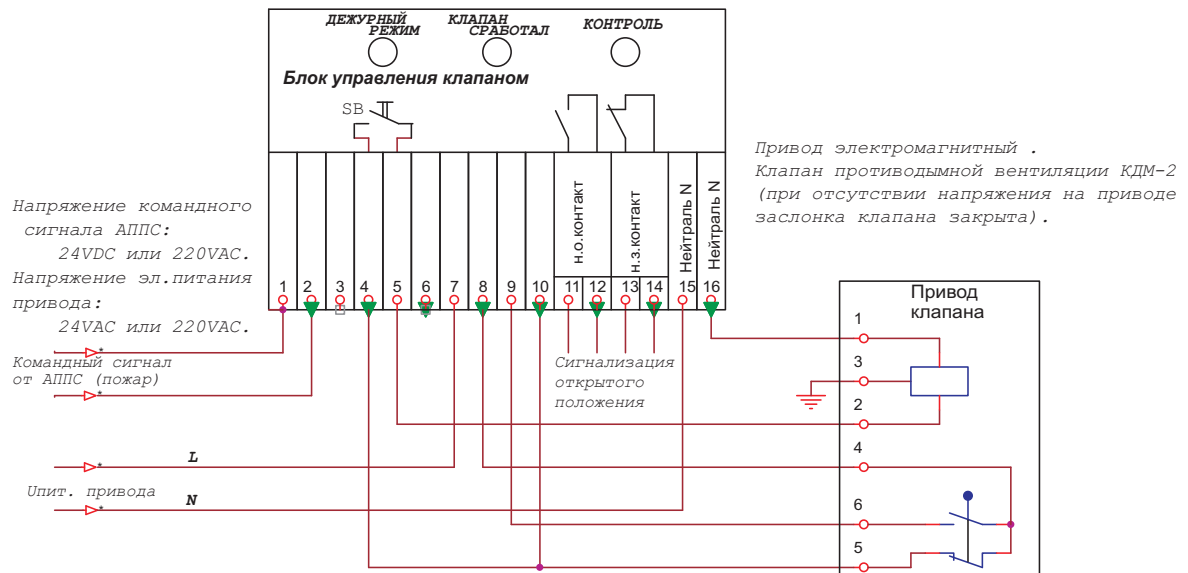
ДЕЖУРНЫЙ РЕЖИМ
КЛАПАН СРАБОТАЛ
КОНТРОЛЬ

Блок управления клапаном

SB

н.о.контакт
н.з.контакт
Нейтраль N
Нейтраль N

1 2 3 4 5 6 7 8 9 10 11 12 13 14 15 16

Привод электромагнитный .
Клапан противодымной вентиляции КДМ-2 (при отсутствии напряжения на приводе заслонка клапана закрыта).

Напряжение командного сигнала АППС:
24VDC или 220VAC.
Напряжение эл.питания привода:
24VAC или 220VAC.

Командный сигнал от АППС (пожар)

Сигнализация открытого положения

L

Uпит. привода

N

Привод клапана
1
3
2
4
6
5